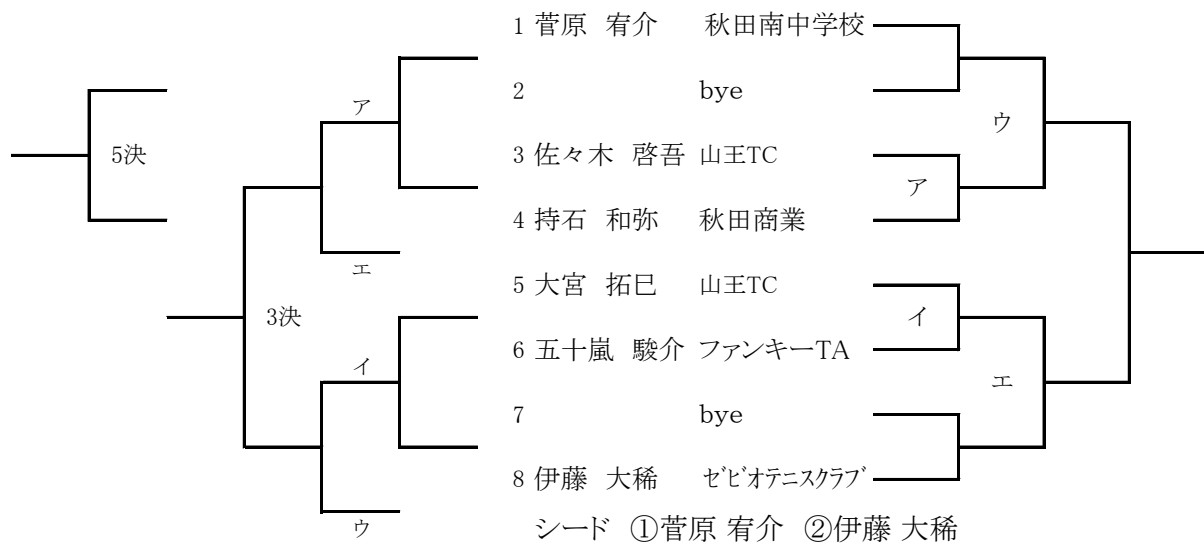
5決

ア

エ

3決

イ

ウ

1 菅原 宥介 秋田南中学校
2 bye
3 佐々木 啓吾 山王TC
4 持石 和弥 秋田商業
5 大宮 拓巳 山王TC
6 五十嵐 駿介 ファンキーTA
7 bye
8 伊藤 大稀 ｾﾞﾋﾞｵﾃﾆｽｸﾗﾌﾞ

ウ
ア
イ
エ

シード ①菅原 宥介 ②伊藤 大稀